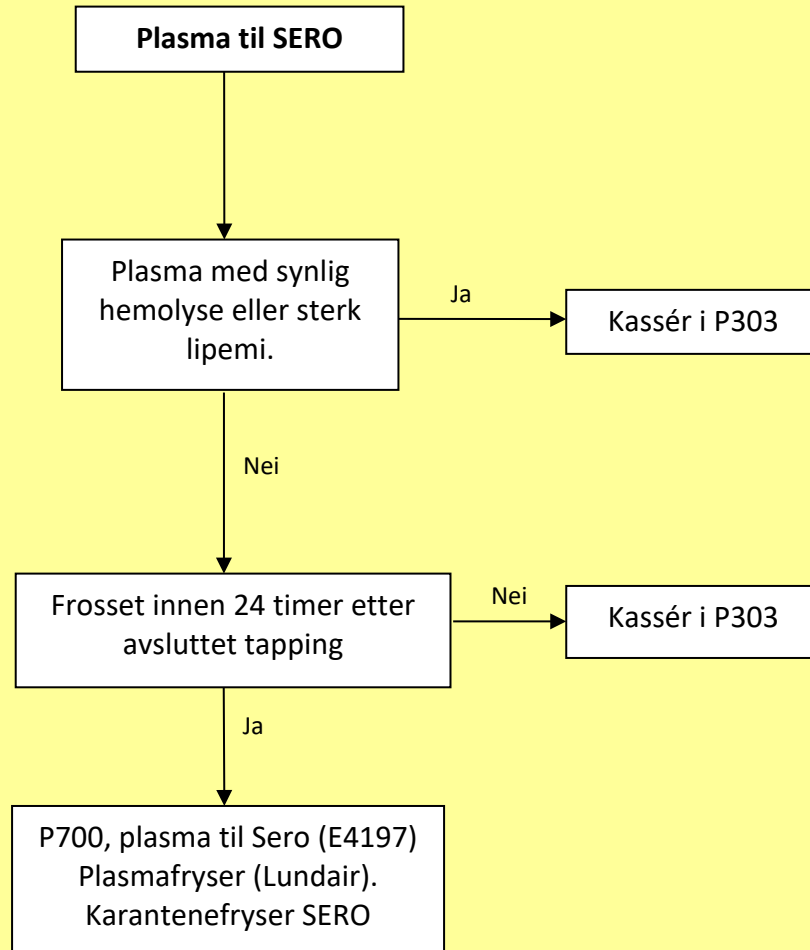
**Plasma til SERO**

Plasma med synlig hemolyse eller sterk lipemi.

Ja

Kassér i P303

Nei

Frosset innen 24 timer etter avsluttet tapping

Nei

Kassér i P303

Ja

P700, plasma til Sero (E4197) Plasmafryser (Lundair). Karantenefryser SERO